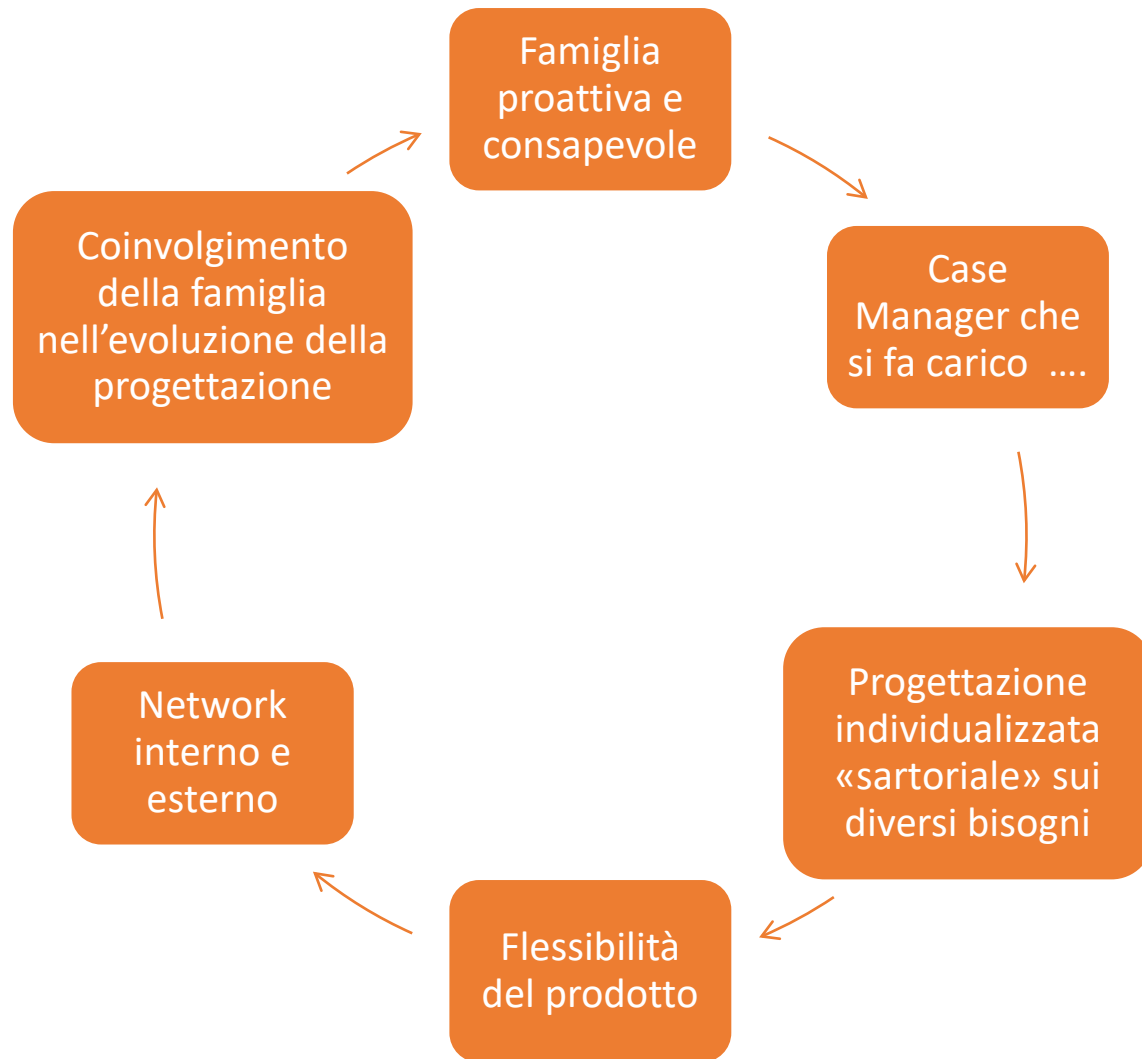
Famiglia proattiva e consapevole

Case Manager che si fa carico ….

Progettazione individualizzata «sartoriale» sui diversi bisogni

Flessibilità del prodotto

Network interno e esterno

Coinvolgimento della famiglia nell’evoluzione della progettazione